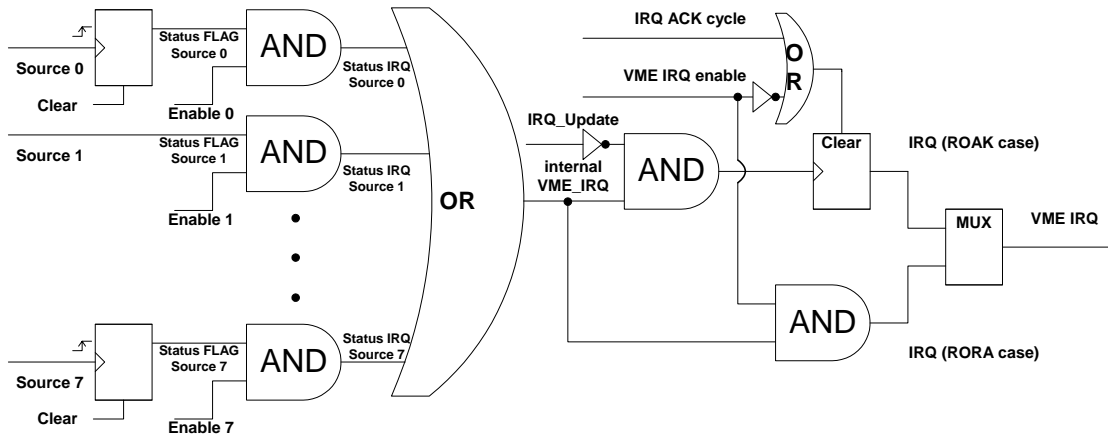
Source 0
Clear
Status FLAG Source 0
AND
Enable 0
Status IRQ Source 0
Source 1
Status FLAG Source 1
AND
Enable 1
Status IRQ Source 1
OR
Source 7
Clear
Status FLAG Source 7
AND
Enable 7
Status IRQ Source 7
IRQ ACK cycle
VME IRQ enable
O R
IRQ_Update
internal VME_IRQ
AND
Clear
IRQ (ROAK case)
MUX
VME IRQ
AND
IRQ (RORA case)